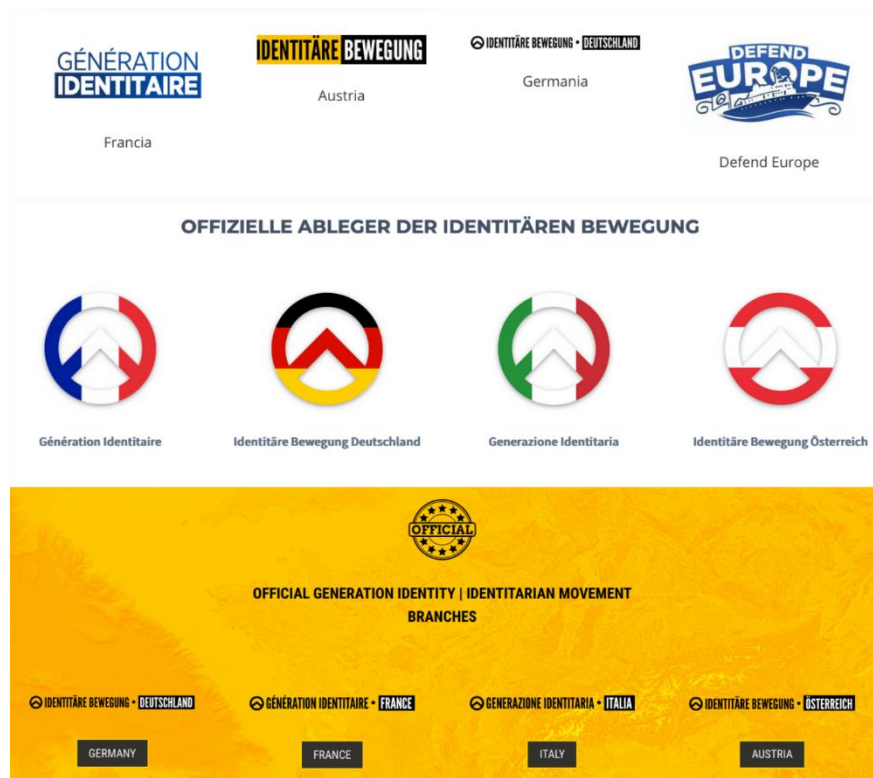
GÉNÉRATION IDENTITAIRE

Francia

IDENTITÄRE BEWEGUNG

Austria

IDENTITÄRE BEWEGUNG • DEUTSCHLAND

Germania

DEFEND EUROPE

Defend Europe

OFFIZIELLE ABLEGER DER IDENTITÄREN BEWEGUNG

Génération Identitaire

Identitäre Bewegung Deutschland

Generazione Identitaria

Identitäre Bewegung Österreich

OFFICIAL

OFFICIAL GENERATION IDENTITY | IDENTITARIAN MOVEMENT BRANCHES

IDENTITÄRE BEWEGUNG • DEUTSCHLAND

GERMANY

GÉNÉRATION IDENTITAIRE • FRANCE

FRANCE

GENERAZIONE IDENTITARIA • ITALIA

ITALY

IDENTITÄRE BEWEGUNG • ÖSTERREICH

AUSTRIA